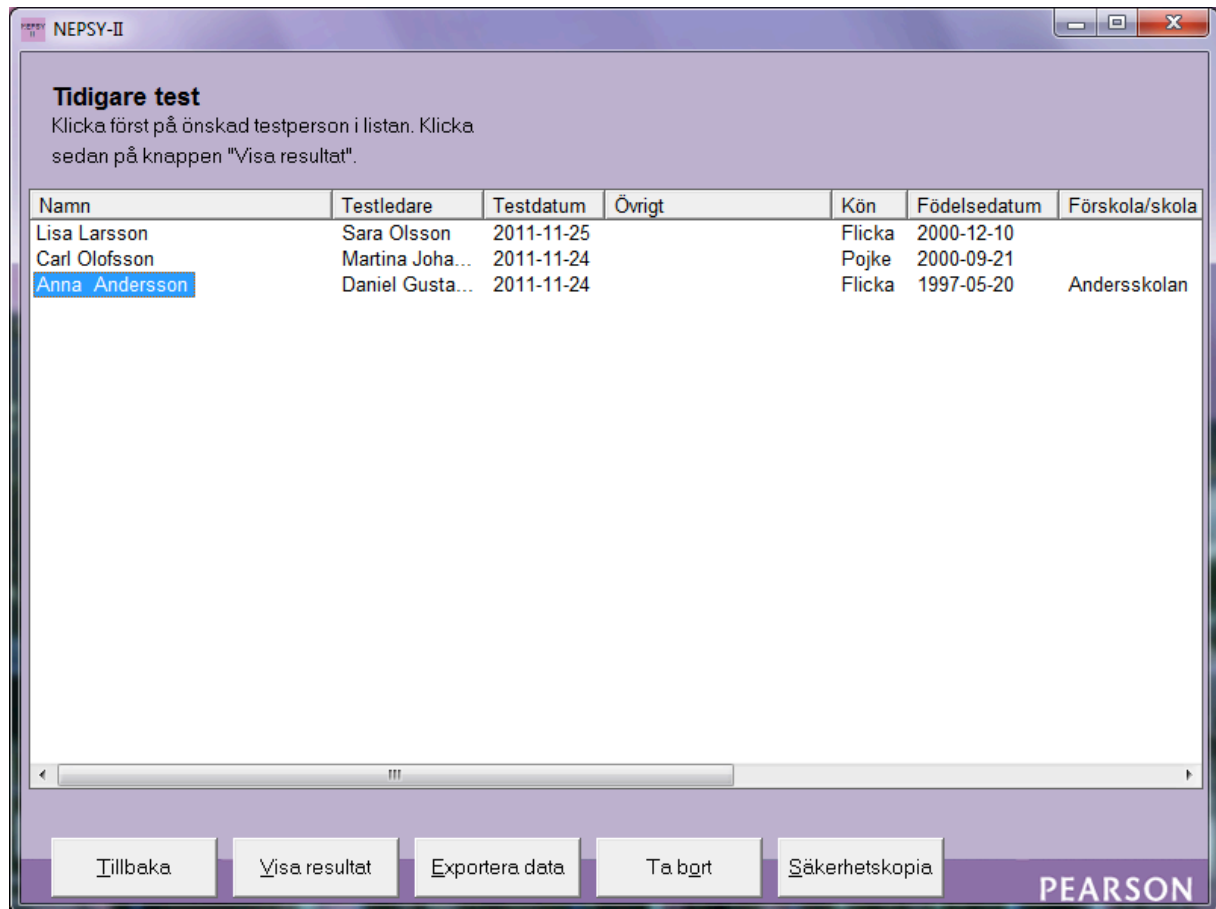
NEPSY-II

Tidigare test
Klicka först på önskad testperson i listan. Klicka sedan på knappen "Visa resultat".

| Namn | Testledare | Testdatum | Övrigt | Kön | Födelsedatum | Förskola/skola |
|---|---|---|---|---|---|---|
| Lisa Larsson | Sara Olsson | 2011-11-25 | | Flicka | 2000-12-10 | |
| Carl Olofsson | Martina Joha... | 2011-11-24 | | Pojke | 2000-09-21 | |
| Anna Andersson | Daniel Gusta... | 2011-11-24 | | Flicka | 1997-05-20 | Andersskolan |

Tillbaka
Visa resultat
Exportera data
Ta bort
Säkerhetskopia
PEARSON